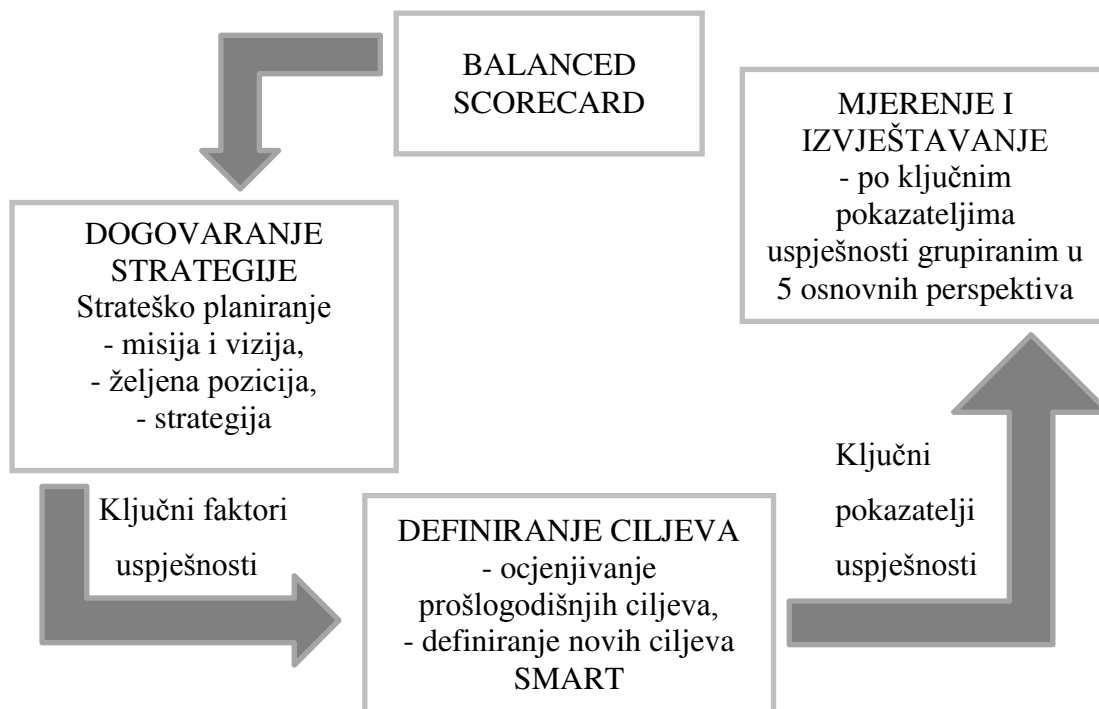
BALANCED SCORECARD

MJERENJE I IZVJEŠTAVANJE
- po ključnim pokazateljima uspješnosti grupiranim u 5 osnovnih perspektiva

DOGOVARANJE STRATEGIJE
Strateško planiranje
- misija i vizija,
- željena pozicija,
- strategija

Ključni faktori uspješnosti

DEFINIRANJE CILJEVA
- ocjenjivanje prošlogodišnjih ciljeva,
- definiranje novih ciljeva SMART

Ključni pokazatelji uspješnosti